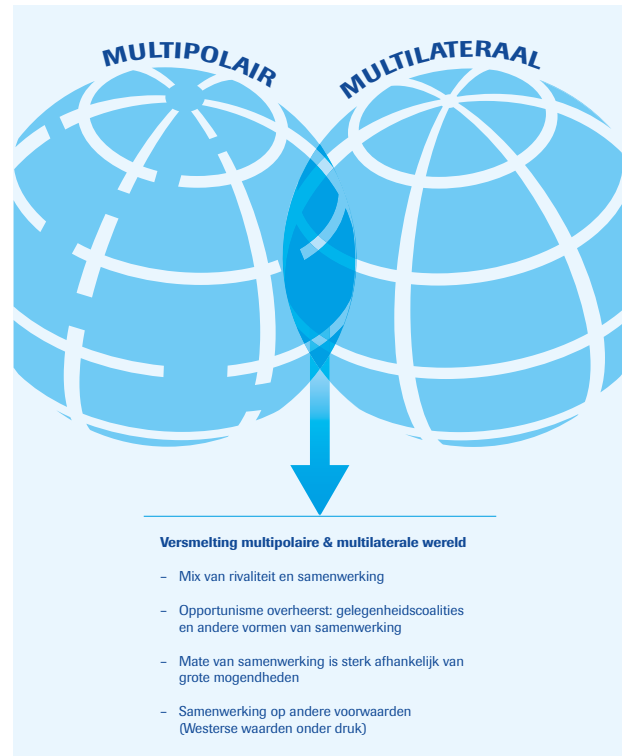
MULTIPOLAIR

MULTILATERAAL

Versmelting multipolaire & multilaterale wereld

– Mix van rivaliteit en samenwerking

– Opportunisme overheerst: gelegenheidscoalities en andere vormen van samenwerking

– Mate van samenwerking is sterk afhankelijk van grote mogendheden

– Samenwerking op andere voorwaarden (Westerse waarden onder druk)